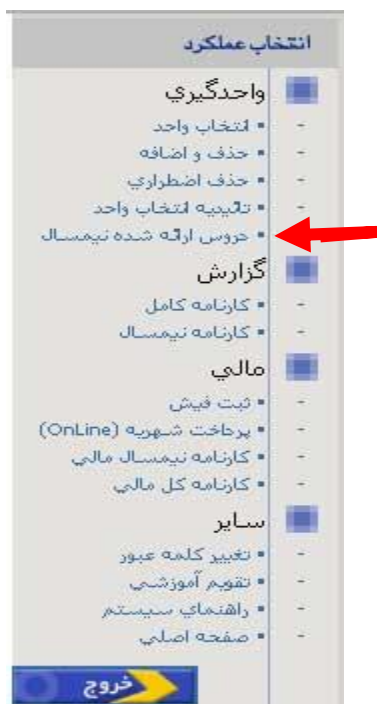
انتخاب عملكرد

واحدگيري
- انتخاب واحد
- حذف و اضافه
- حذف اضطراري
- تائيديه انتخاب واحد
- دروس ارائه شده نيمسال

گزارش
- كارنامه كامل
- كارنامه نيمسال

مالي
- ثبت فيش
- پرداخت شهريه (OnLine)
- كارنامه نيمسال مالي
- كارنامه كل مالي

ساير
- تغيير كلمه عبور
- تقويم آموزشي
- راهنماي سيستم
- صفحه اصلي

خروج